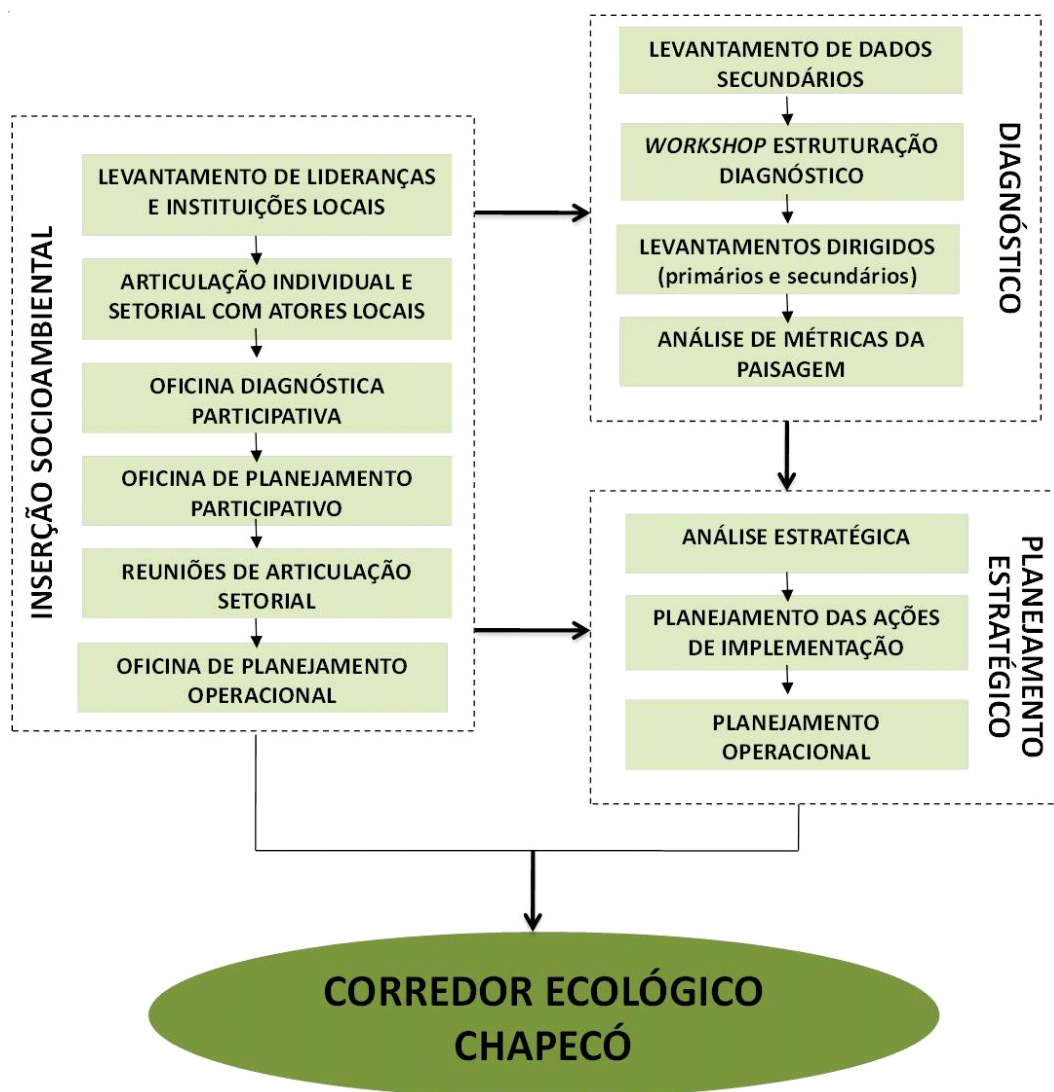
INSERÇÃO SOCIOAMBIENTAL

LEVANTAMENTO DE LIDERANÇAS E INSTITUIÇÕES LOCAIS

ARTICULAÇÃO INDIVIDUAL E SETORIAL COM ATORES LOCAIS

OFICINA DIAGNÓSTICA PARTICIPATIVA

OFICINA DE PLANEJAMENTO PARTICIPATIVO

REUNIÕES DE ARTICULAÇÃO SETORIAL

OFICINA DE PLANEJAMENTO OPERACIONAL

DIAGNÓSTICO

LEVANTAMENTO DE DADOS SECUNDÁRIOS

*WORKSHOP* ESTRUTURAÇÃO DIAGNÓSTICO

LEVANTAMENTOS DIRIGIDOS (primários e secundários)

ANÁLISE DE MÉTRICAS DA PAISAGEM

PLANEJAMENTO ESTRATÉGICO

ANÁLISE ESTRATÉGICA

PLANEJAMENTO DAS AÇÕES DE IMPLEMENTAÇÃO

PLANEJAMENTO OPERACIONAL

CORREDOR ECOLÓGICO CHAPECÓ